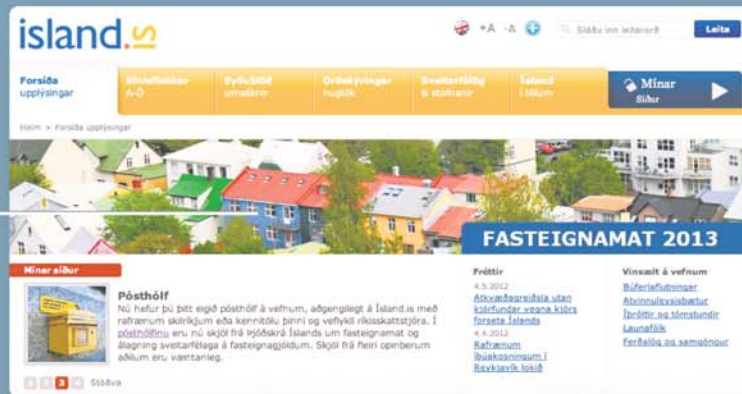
island.is

+A -A

Sláðu inn leitarorð

Leita

Forsíða upplýsingar

Efnisflokkar A-Ö

Þjónustuaðilar umsóknir

Orðskýringar hugtök

Sveitarfélög & stofnanir

Ísland í tölum

Mínar Síður

Heim > Forsíða upplýsingar

FASTEIGNAMAT 2013

Mínar síður

Pósthólf

Nú hefur þú þitt eigið pósthólf á vefnum, aðgengilegt á Ísland.is með rafrænum skilríkjum eða kennitölu þinni og veflykli ríkisskattstjóra. Í pósthólfinu eru nú skjöl frá Þjóðskrá Íslands um fasteignamat og álagning sveitarfélaga á fasteignagjöldum. Skjöl frá fleiri opinberum aðilum eru væntanleg.

Stöðva

Fréttir

4.5.2012
Atkvæðagreiðsla utan kjörfundar vegna kjörs forseta Íslands

4.4.2012
Rafrænum íbúakosningum í Reykjavík lokið

Vinsælt á vefnum

Búferlaflutningar
Atvinnuleysisbætur
Íþróttir og tómstundir
Launafólk
Ferðalög og samgöngur